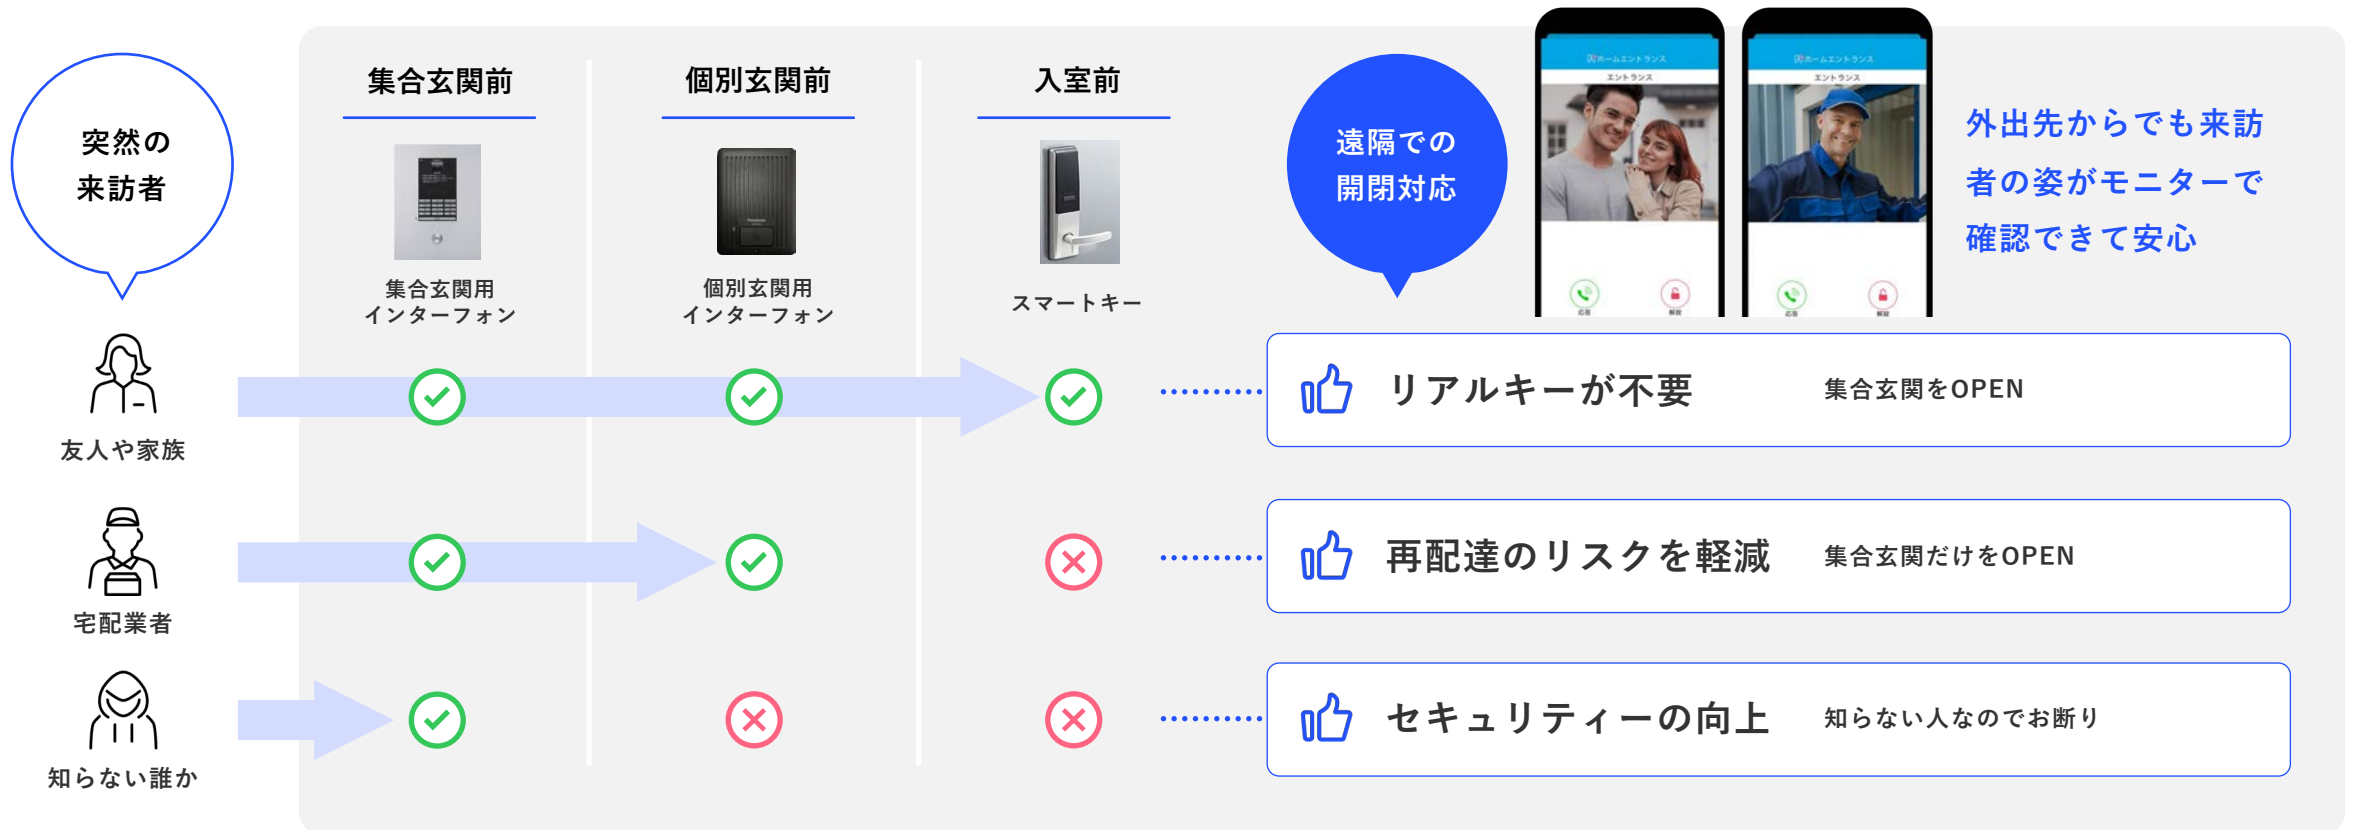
突然の
来訪者

集合玄関前
集合玄関用
インターフォン

個別玄関前
個別玄関用
インターフォン

入室前
スマートキー

遠隔での
開閉対応

外出先からでも来訪者の姿がモニターで確認できて安心

友人や家族

リアルキーが不要
集合玄関をOPEN

宅配業者

再配達のリスクを軽減
集合玄関だけをOPEN

知らない誰か

セキュリティーの向上
知らない人なのでお断り